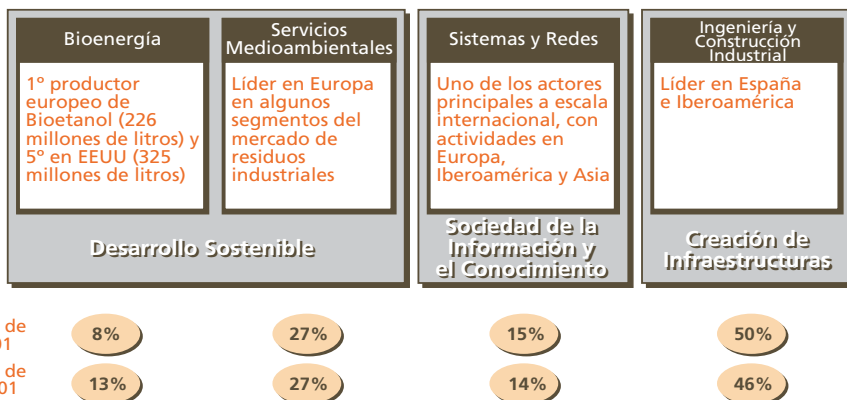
Bioenergía

1º productor europeo de Bioetanol (226 millones de litros) y 5º en EEUU (325 millones de litros)

Servicios Medioambientales

Líder en Europa en algunos segmentos del mercado de residuos industriales

Desarrollo Sostenible

Sistemas y Redes

Uno de los actores principales a escala internacional, con actividades en Europa, Iberoamérica y Asia

Sociedad de la Información y el Conocimiento

Ingeniería y Construcción Industrial

Líder en España e Iberoamérica

Creación de Infraestructuras

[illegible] de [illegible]01

8%

27%

15%

50%

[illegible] de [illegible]01

13%

27%

14%

46%